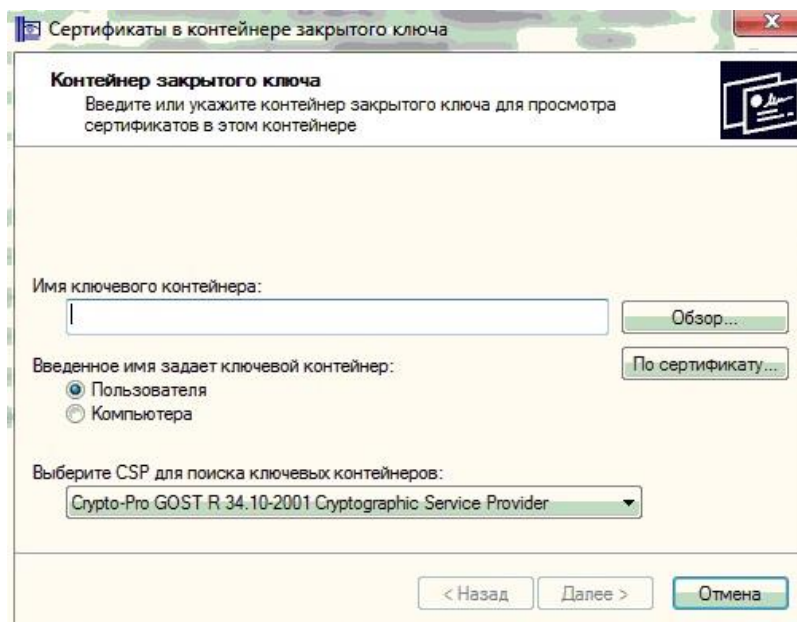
Сертификаты в контейнере закрытого ключа

Контейнер закрытого ключа
Введите или укажите контейнер закрытого ключа для просмотра сертификатов в этом контейнере

Имя ключевого контейнера:

Обзор...

Введенное имя задает ключевой контейнер:
Пользователя
Компьютера

По сертификату...

Выберите CSP для поиска ключевых контейнеров:
Crypto-Pro GOST R 34.10-2001 Cryptographic Service Provider

< Назад
Далее >
Отмена